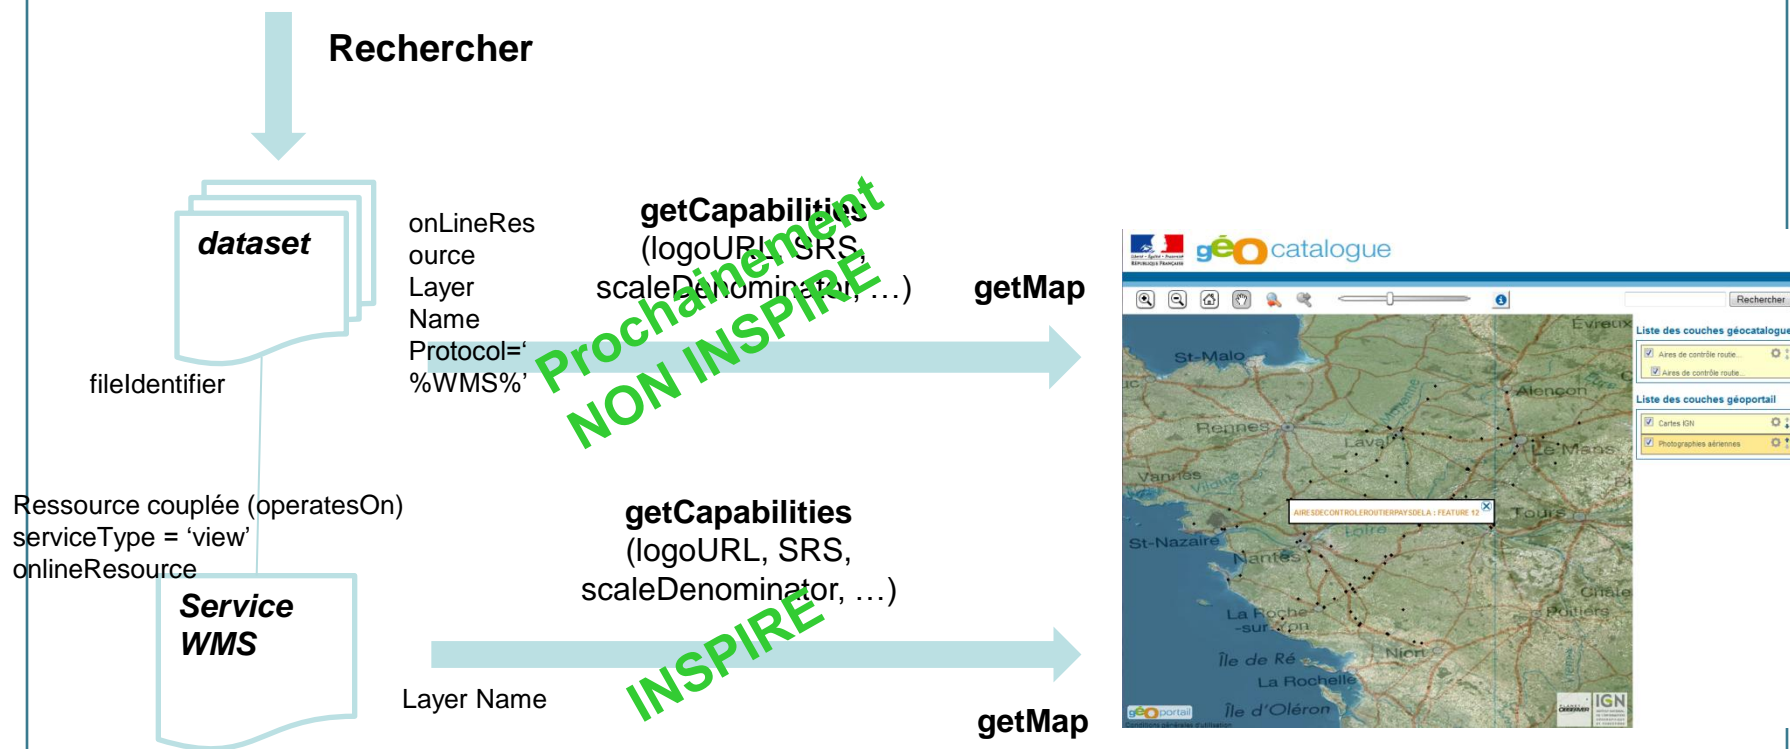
Rechercher

dataset

fileIdentifier

onLineResource
Layer Name
Protocol='%WMS%'

getCapabilities
(logoURL, SRS, scaleDenominator, …)

Prochainement
NON INSPIRE

getMap

Ressource couplée (operatesOn)
serviceType = 'view'
onlineResource

Service WMS

getCapabilities
(logoURL, SRS, scaleDenominator, …)

INSPIRE

Layer Name

getMap

géo catalogue

Rechercher

Liste des couches géocatalogue
Aires de contrôle route...
Aires de contrôle route...
Liste des couches géoportail
Cartes IGN
Photographies aériennes

AIRESDECONTROLEROUTIERPAYSDELA : FEATURE 12

Evreux
St-Malo
Alençon
Rennes
Laval
Le Mans
Vannes
Tours
St-Nazaire
Nantes
Loire
La Roche-sur-Yon
Poitiers
Niort
Île de Ré
La Rochelle
Île d'Oléron

géoportail
IGN